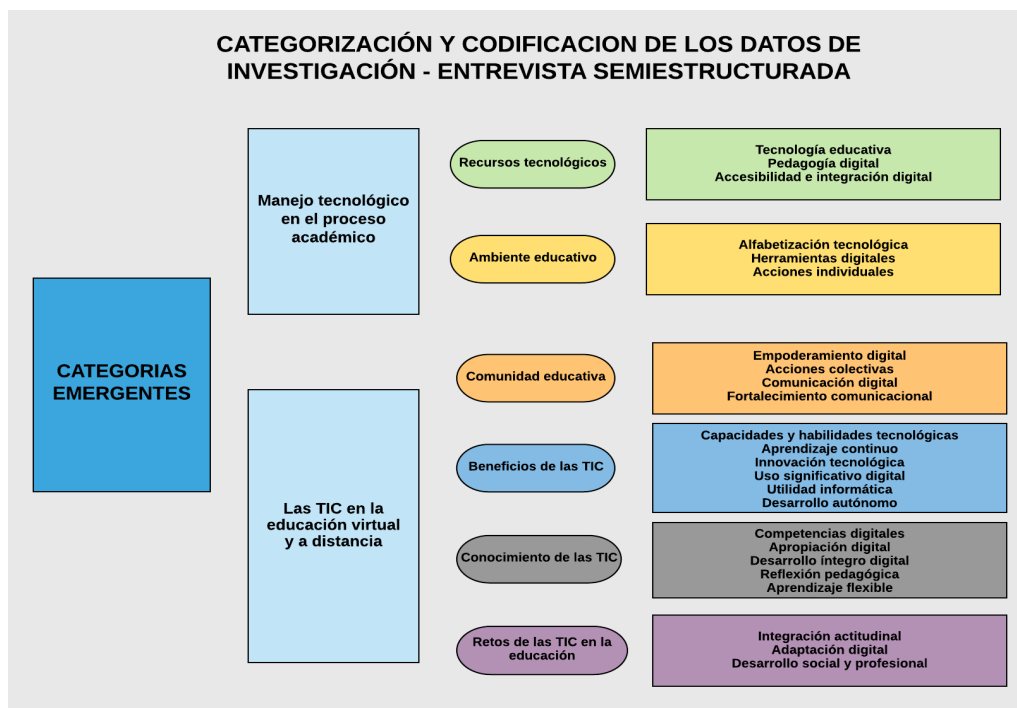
CATEGORIZACIÓN Y CODIFICACION DE LOS DATOS DE INVESTIGACIÓN - ENTREVISTA SEMIESTRUCTURADA

CATEGORIAS EMERGENTES

Manejo tecnológico en el proceso académico

Recursos tecnológicos

Tecnología educativa
Pedagogía digital
Accesibilidad e integración digital

Ambiente educativo

Alfabetización tecnológica
Herramientas digitales
Acciones individuales

Las TIC en la educación virtual y a distancia

Comunidad educativa

Empoderamiento digital
Acciones colectivas
Comunicación digital
Fortalecimiento comunicacional

Beneficios de las TIC

Capacidades y habilidades tecnológicas
Aprendizaje continuo
Innovación tecnológica
Uso significativo digital
Utilidad informática
Desarrollo autónomo

Conocimiento de las TIC

Competencias digitales
Apropiación digital
Desarrollo íntegro digital
Reflexión pedagógica
Aprendizaje flexible

Retos de las TIC en la educación

Integración actitudinal
Adaptación digital
Desarrollo social y profesional